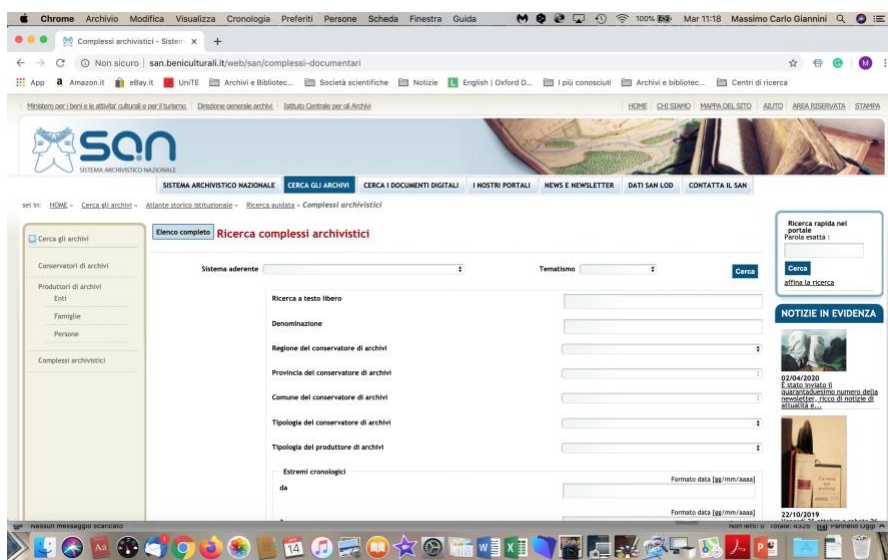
Chrome Archivio Modifica Visualizza Cronologia Preferiti Persone Scheda Finestra Guida 100% Mar 11:18 Massimo Carlo Giannini

Complessi archivistici - Sistem ×

Non sicuro | san.beniculturali.it/web/san/complessi-documentari

App Amazon.it eBay.it UniTE Archivi e Bibliotec... Società scientifiche Notizie English | Oxford D... I più conosciuti Archivi e bibliotec... Centri di ricerca

Ministero per i beni e le attività culturali e per il turismo | Direzione generale archivi | Istituto Centrale per gli Archivi

HOME | CHI SIAMO | MAPPA DEL SITO | AIUTO | AREA RISERVATA | STAMPA

san
SISTEMA ARCHIVISTICO NAZIONALE

SISTEMA ARCHIVISTICO NAZIONALE | CERCA GLI ARCHIVI | CERCA I DOCUMENTI DIGITALI | I NOSTRI PORTALI | NEWS E NEWSLETTER | DATI SAN LOD | CONTATTA IL SAN

sei in: HOME » Cerca gli archivi » Atlante storico istituzionale » Ricerca guidata » Complessi archivistici

Cerca gli archivi

Conservatori di archivi

Produttori di archivi
Enti
Famiglie
Persone

Complessi archivistici

Elenco completo Ricerca complessi archivistici

Sistema aderente

Tematismo

Cerca

Ricerca a testo libero

Denominazione

Regione del conservatore di archivi

Provincia del conservatore di archivi

Comune del conservatore di archivi

Tipologia del conservatore di archivi

Tipologia del produttore di archivi

Estremi cronologici

da

Formato data [gg/mm/aaaa]

Formato data [gg/mm/aaaa]

Ricerca rapida nel portale
Parola esatta :

Cerca

affina la ricerca

NOTIZIE IN EVIDENZA

02/04/2020
È stato inviato il quarantaduesimo numero della newsletter, ricco di notizie di attualità e...

22/10/2019

Nessun messaggio scaricato

Non letti: 0 Totale: 4325 Pannello oggi

14